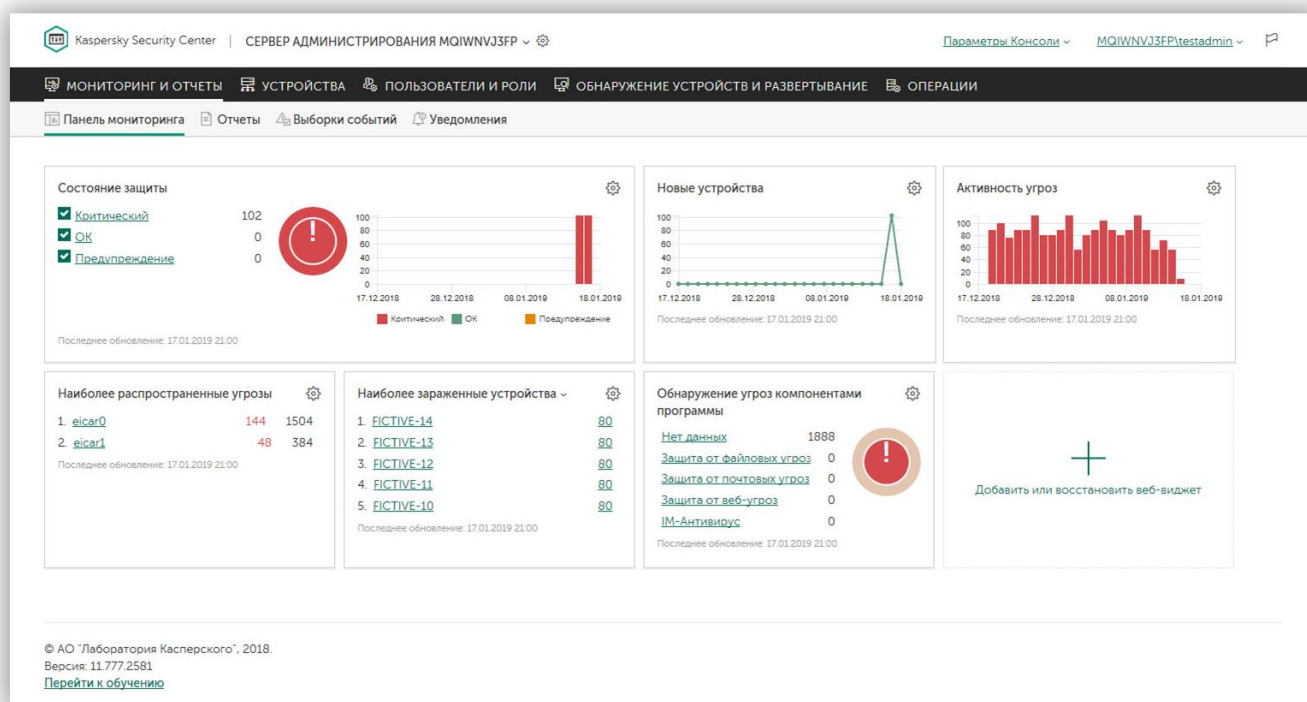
Kaspersky Security Center | СЕРВЕР АДМИНИСТРИРОВАНИЯ MQIWNVJ3FP

Параметры Консоли MQIWNVJ3FP\testadmin

МОНИТОРИНГ И ОТЧЕТЫ УСТРОЙСТВА ПОЛЬЗОВАТЕЛИ И РОЛИ ОБНАРУЖЕНИЕ УСТРОЙСТВ И РАЗВЕРТЫВАНИЕ ОПЕРАЦИИ

Панель мониторинга Отчеты Выборки событий Уведомления

Состояние защиты

Критический 102
ОК 0
Предупреждение 0

100 80 60 40 20 0
17.12.2018 28.12.2018 08.01.2019 18.01.2019

Критический ОК Предупреждение

Последнее обновление: 17.01.2019 21:00

Новые устройства

100 80 60 40 20 0
17.12.2018 28.12.2018 08.01.2019 18.01.2019

Последнее обновление: 17.01.2019 21:00

Активность угроз

100 80 60 40 20 0
17.12.2018 28.12.2018 08.01.2019 18.01.2019

Последнее обновление: 17.01.2019 21:00

Наиболее распространенные угрозы

1. eicar0 144 1504
2. eicar1 48 384

Последнее обновление: 17.01.2019 21:00

Наиболее зараженные устройства

1. FICTIVE-14 80
2. FICTIVE-13 80
3. FICTIVE-12 80
4. FICTIVE-11 80
5. FICTIVE-10 80

Последнее обновление: 17.01.2019 21:00

Обнаружение угроз компонентами программы

Нет данных 1888
Защита от файловых угроз 0
Защита от почтовых угроз 0
Защита от веб-угроз 0
IM-Антивирус 0

Последнее обновление: 17.01.2019 21:00

Добавить или восстановить веб-виджет

© АО "Лаборатория Касперского", 2018.
Версия: 11.777.2581
Перейти к обучению